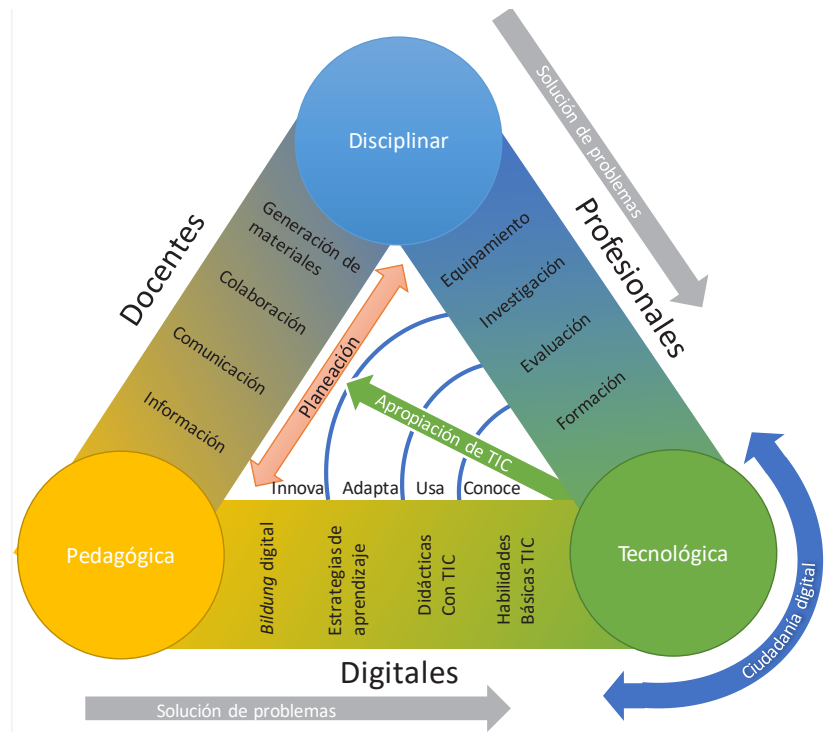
Solución de problemas

Disciplinar

Docentes

Generación de materiales

Colaboración

Comunicación

Información

Profesionales

Equipamiento

Investigación

Evaluación

Formación

Planeación

Apropiación de TIC

Innova

Adapta

Usa

Conoce

Pedagógica

*Bildung* digital

Estrategias de aprendizaje

Didácticas Con TIC

Habilidades Básicas TIC

Tecnológica

Ciudadanía digital

Digitales

Solución de problemas